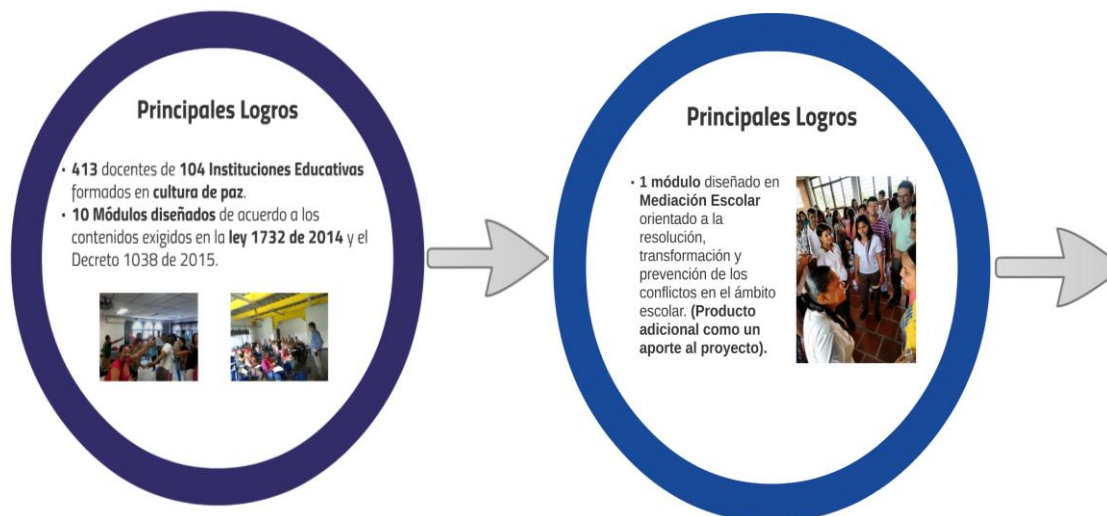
Principales Logros

• 413 docentes de 104 Instituciones Educativas formados en cultura de paz.
• 10 Módulos diseñados de acuerdo a los contenidos exigidos en la ley 1732 de 2014 y el Decreto 1038 de 2015.

Principales Logros

• 1 módulo diseñado en Mediación Escolar orientado a la resolución, transformación y prevención de los conflictos en el ámbito escolar. (Producto adicional como un aporte al proyecto).